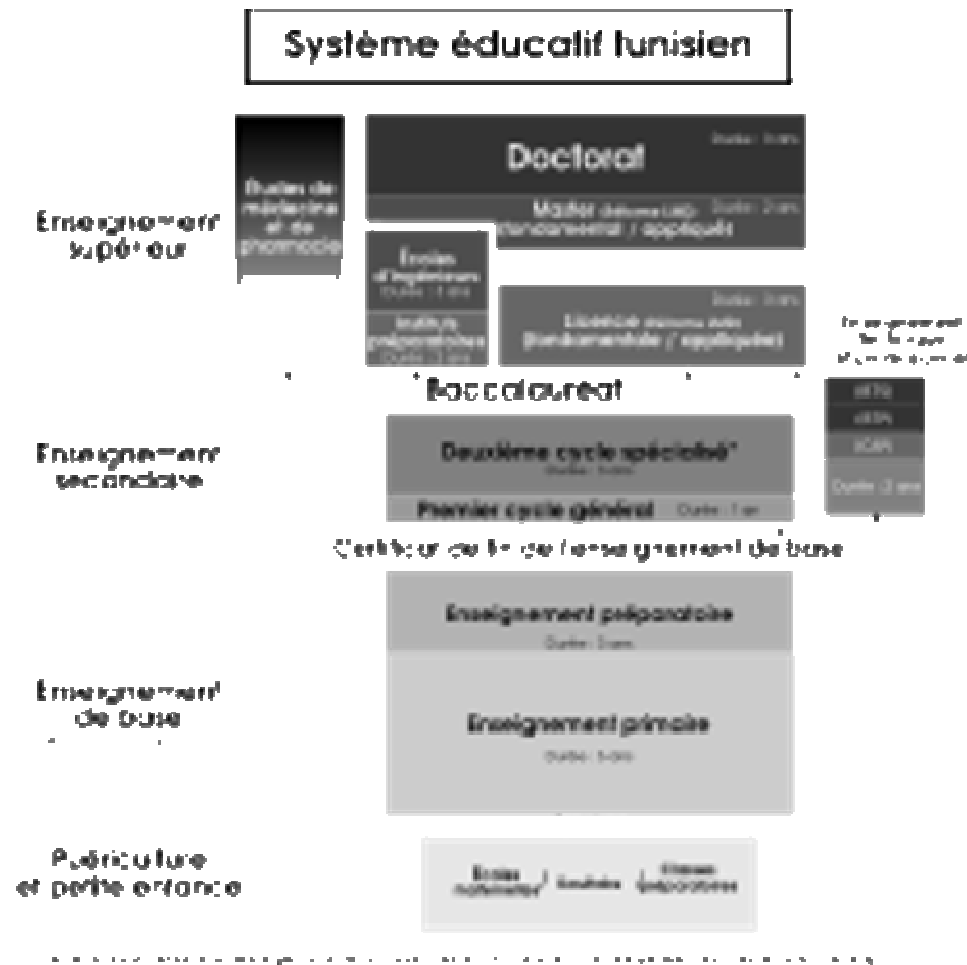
Système éducatif tunisien

Enseignement supérieur

Études de médecine et de pharmacie

Doctorat

Durée : 3 ans

Master diplôme LMD (fondamental / appliqué)

Durée : 2 ans

Écoles d'ingénieurs

Durée : 3 ans

Instituts préparatoires

Durée : 2 ans

Durée : 3 ans

Licence diplôme LMD (fondamentale / appliquée)

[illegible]

Baccalauréat

Enseignement secondaire

Deuxième cycle spécialisé*

Durée : 3 ans

Premier cycle général

Durée : 1 an

BTS

BTP

CAP

Durée : 2 ans

Certificat de fin de l'enseignement de base

Enseignement de base

Enseignement préparatoire

Durée : 3 ans

Enseignement primaire

Durée : 6 ans

Puériculture et petite enfance

Écoles maternelles

Koutabs

Classes préparatoires

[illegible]